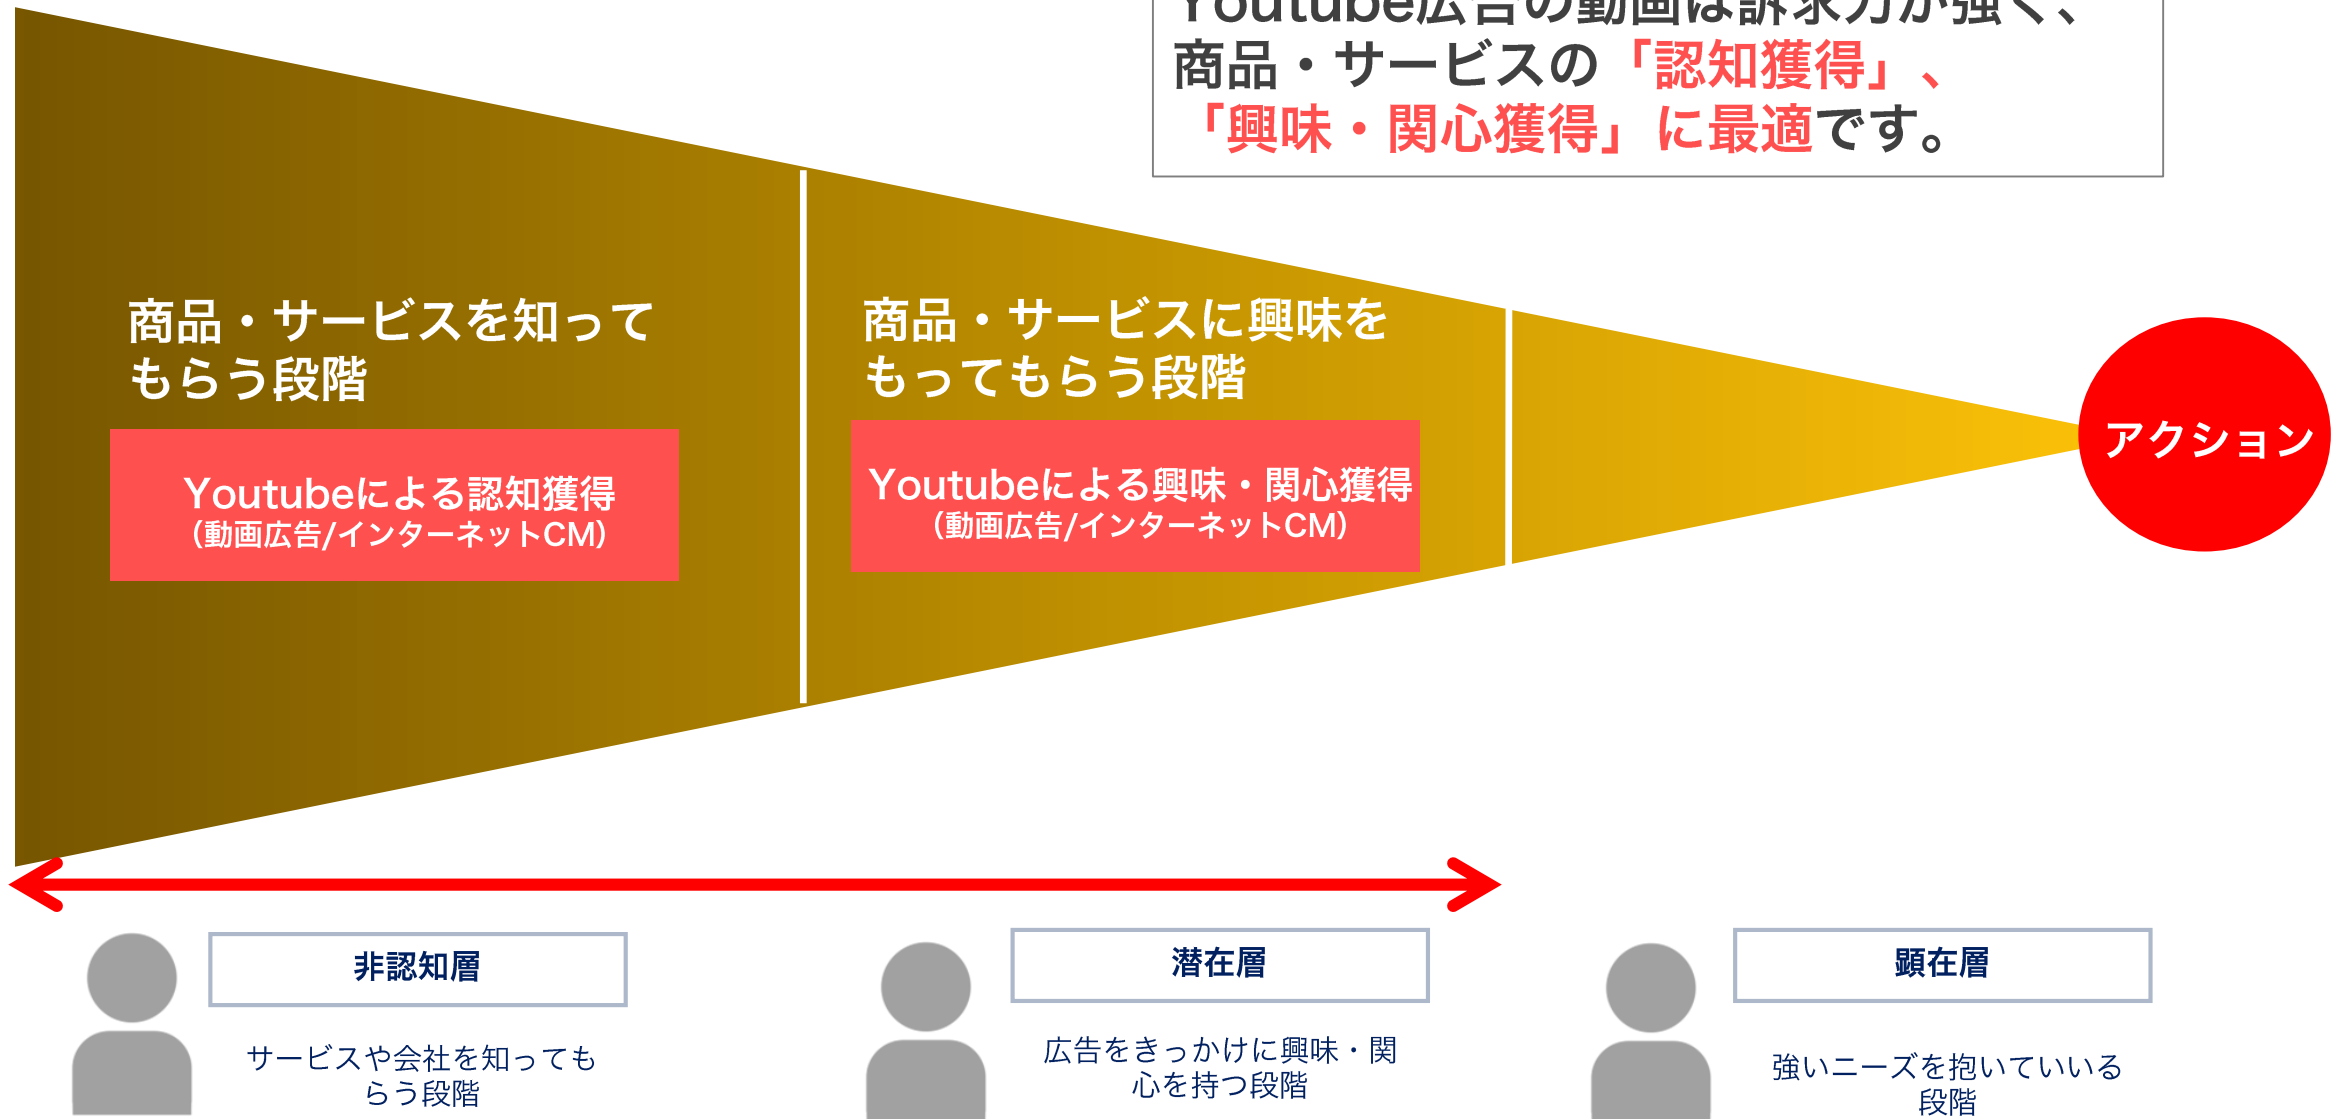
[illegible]
商品・サービスの「認知獲得」、「興味・関心獲得」に最適です。

商品・サービスを知ってもらう段階

Youtubeによる認知獲得
(動画広告/インターネットCM)

商品・サービスに興味をもってもらう段階

Youtubeによる興味・関心獲得
(動画広告/インターネットCM)

アクション

非認知層

サービスや会社を知ってもらう段階

潜在層

広告をきっかけに興味・関心を持つ段階

顕在層

強いニーズを抱いていいる段階